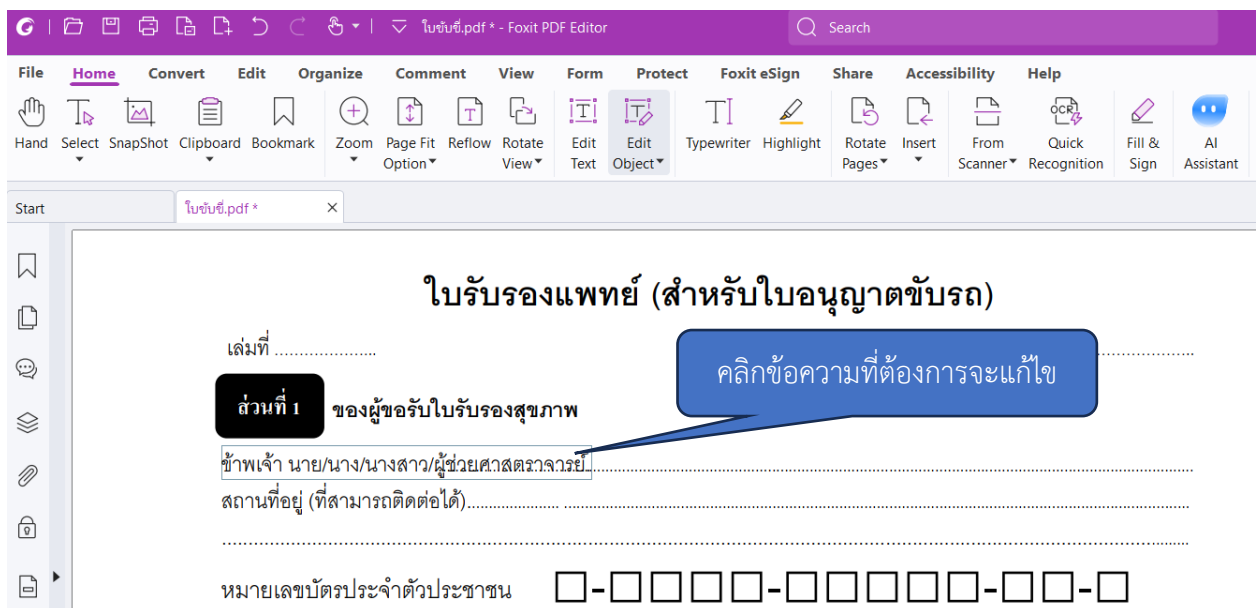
ใบขับขี่.pdf * - Foxit PDF Editor

Search

File Home Convert Edit Organize Comment View Form Protect Foxit eSign Share Accessibility Help

Hand Select SnapShot Clipboard Bookmark Zoom Page Fit Option Reflow Rotate View Edit Text Edit Object Typewriter Highlight Rotate Pages Insert From Scanner Quick Recognition Fill & Sign AI Assistant

Start ใบขับขี่.pdf * ×

ใบรับรองแพทย์ (สำหรับใบอนุญาตขับรถ)

เล่มที่ ....................

คลิกข้อความที่ต้องการจะแก้ไข

ส่วนที่ 1 ของผู้ขอรับใบรับรองสุขภาพ

ข้าพเจ้า นาย/นาง/นางสาว/ผู้ช่วยศาสตราจารย์.......................................................................................

สถานที่อยู่ (ที่สามารถติดต่อได้)......................................................................................................

.......................................................................................................................................................

หมายเลขบัตรประจำตัวประชาชน ☐-☐☐☐☐-☐☐☐☐☐-☐☐-☐